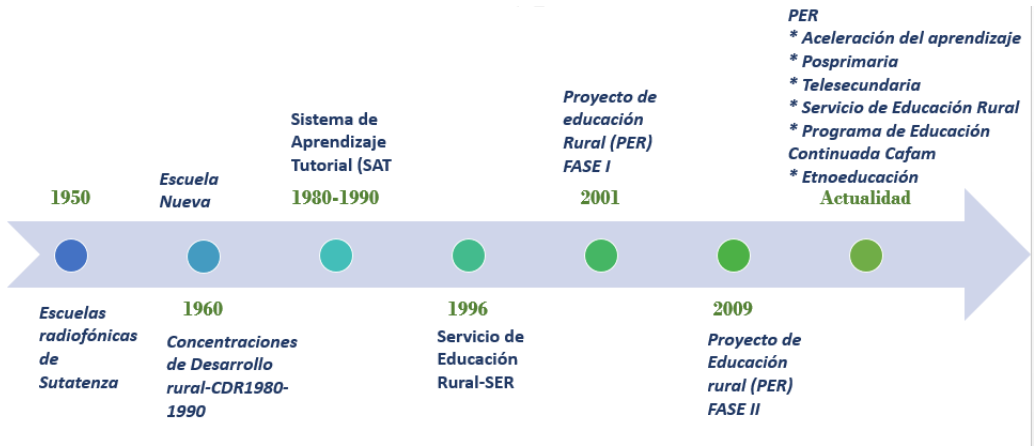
1950

Escuelas radiofónicas de Sutatenza

Escuela Nueva

1960

Concentraciones de Desarrollo rural-CDR1980-1990

Sistema de Aprendizaje Tutorial (SAT

1980-1990

1996

Servicio de Educación Rural-SER

Proyecto de educación Rural (PER) FASE I

2001

2009

Proyecto de Educación rural (PER) FASE II

PER
* Aceleración del aprendizaje
* Posprimaria
* Telesecundaria
* Servicio de Educación Rural
* Programa de Educación Continuada Cafam
* Etnoeducación

Actualidad